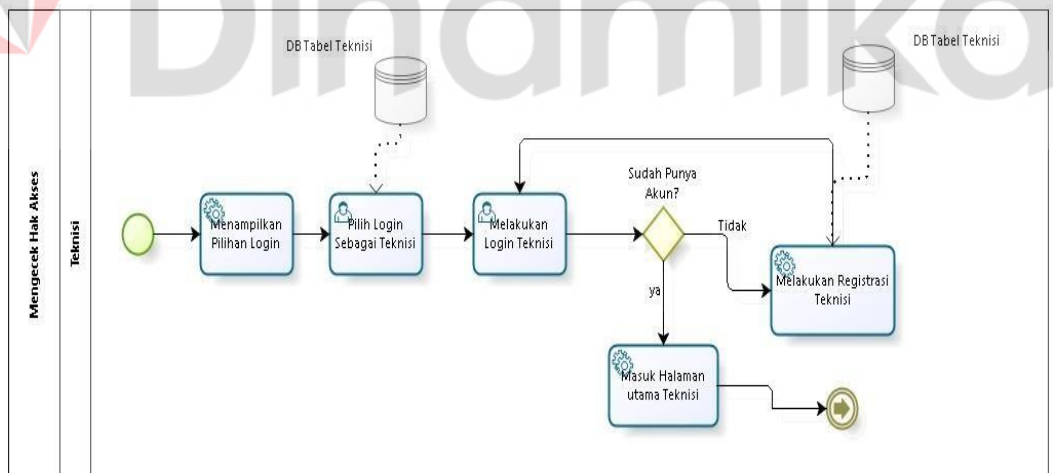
Dinamika

Mengecek Hak Akses

Teknisi

DB Tabel Teknisi

DB Tabel Teknisi

Menampilkan Pilihan Login

Pilih Login Sebagai Teknisi

Melakukan Login Teknisi

Sudah Punya Akun?

Tidak

Melakukan Registrasi Teknisi

ya

Masuk Halaman utama Teknisi